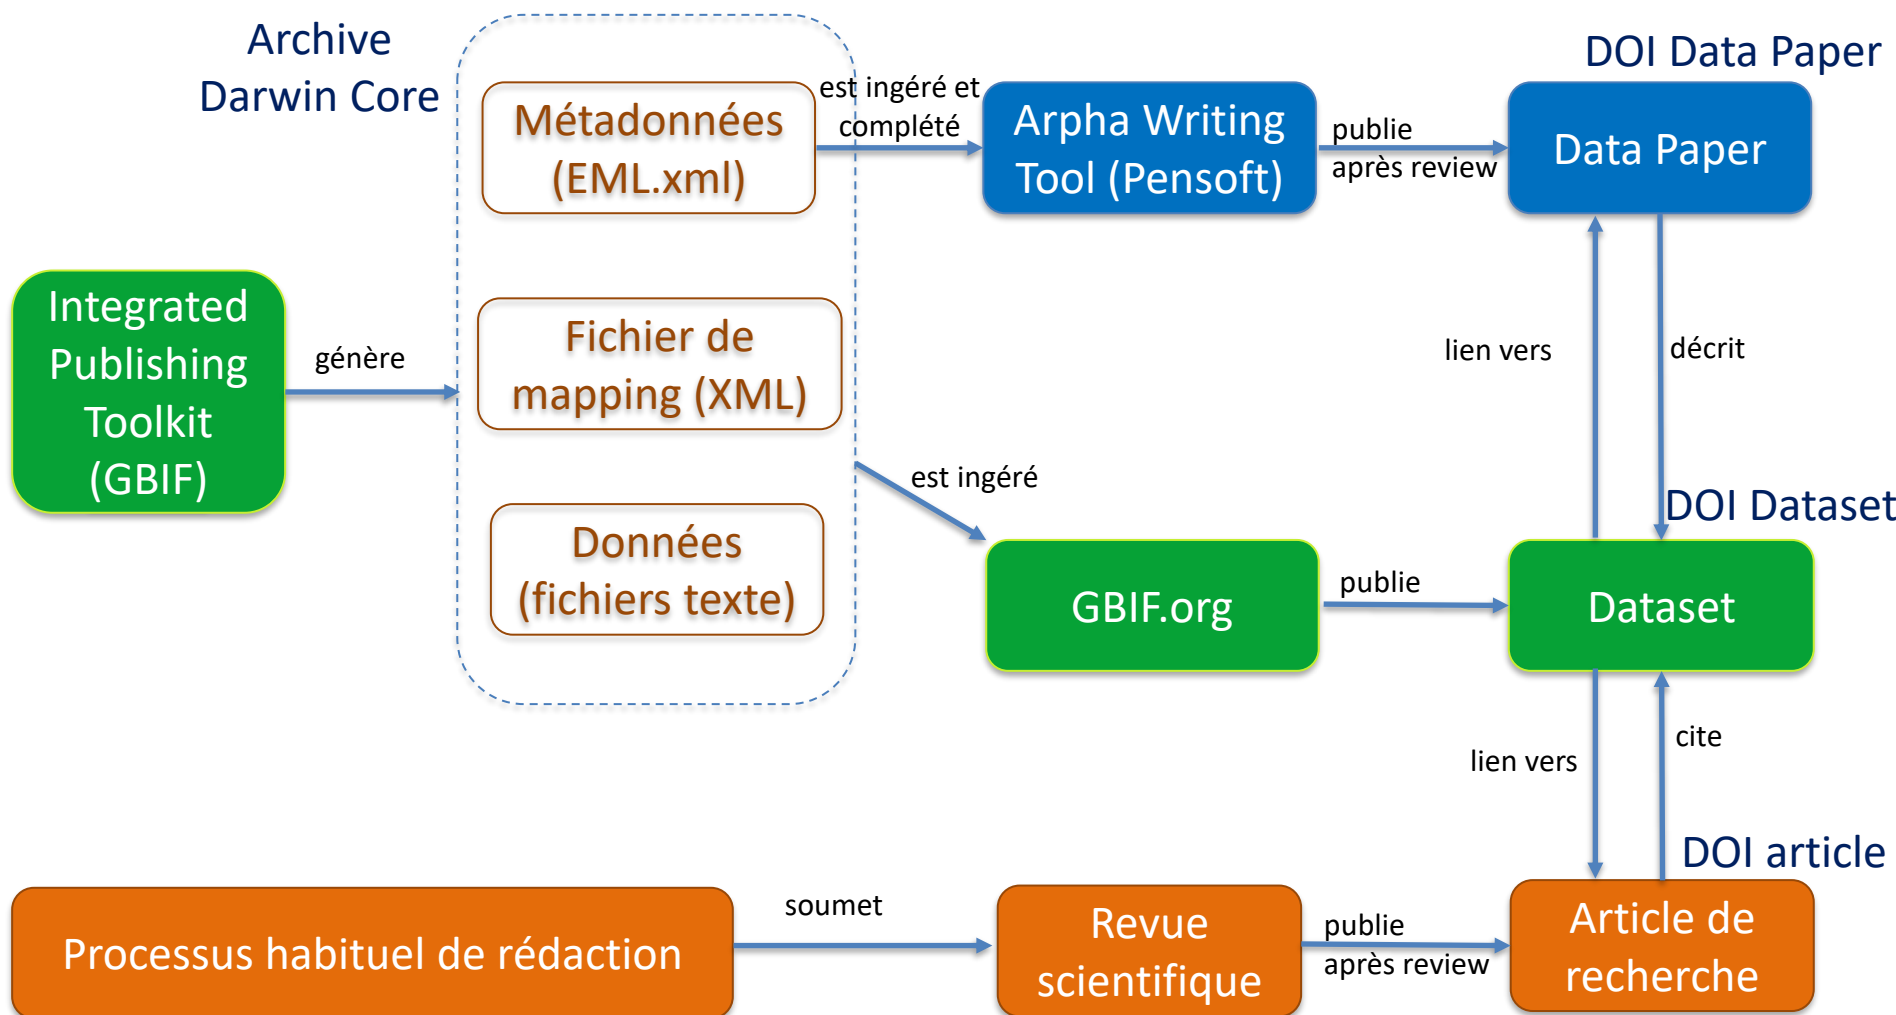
Archive Darwin Core

Métadonnées (EML.xml)

Fichier de mapping (XML)

Données (fichiers texte)

Integrated Publishing Toolkit (GBIF)

génère

est ingéré et complété

Arpha Writing Tool (Pensoft)

publie après review

DOI Data Paper

Data Paper

lien vers

décrit

est ingéré

DOI Dataset

GBIF.org

publie

Dataset

lien vers

cite

DOI article

Processus habituel de rédaction

soumet

Revue scientifique

publie après review

Article de recherche